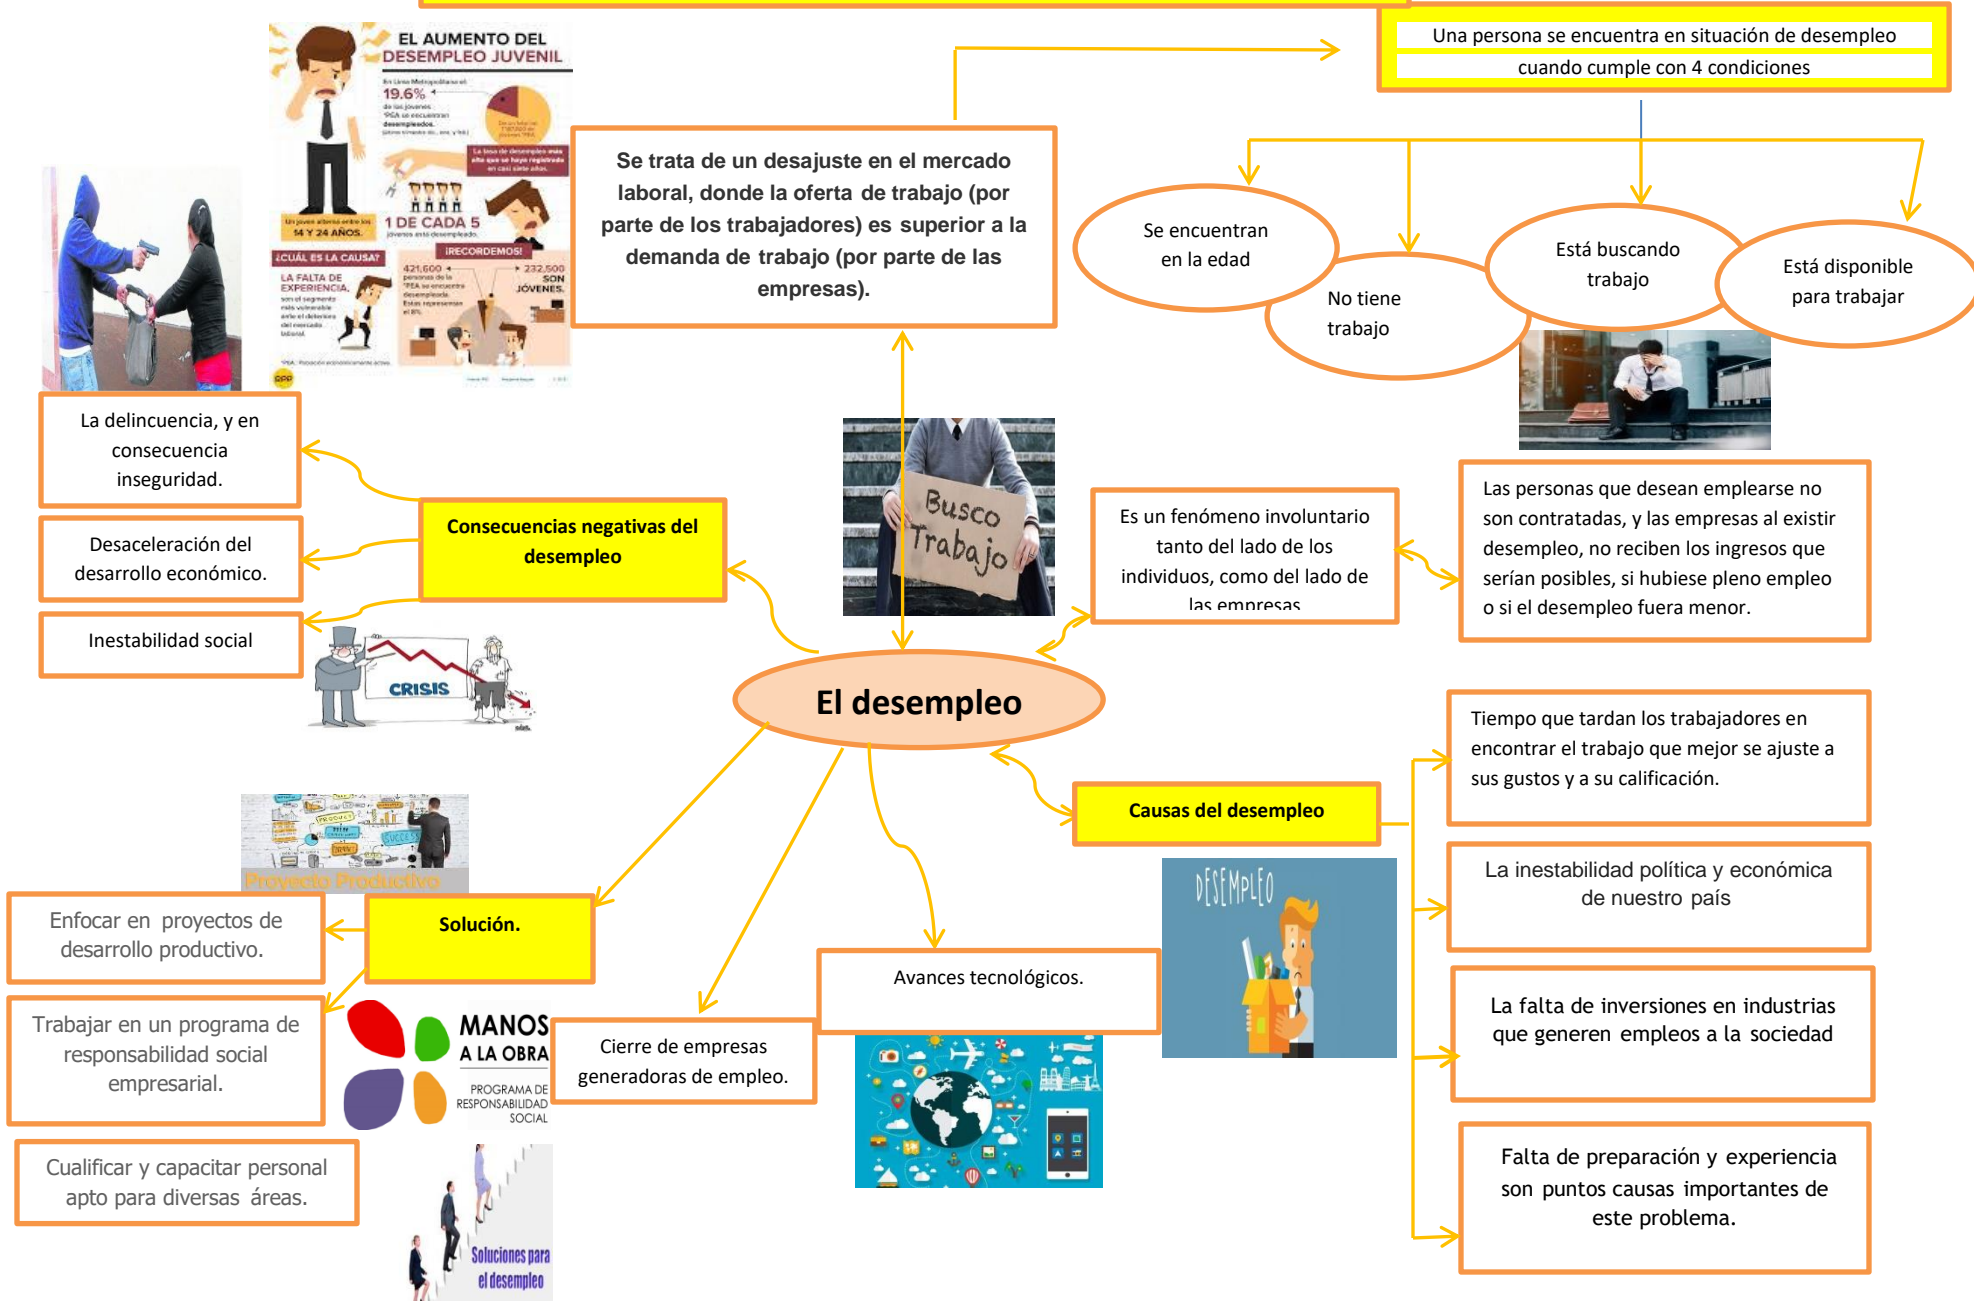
EL AUMENTO DEL DESEMPLEO JUVENIL

19.6%

1 DE CADA 5

¿CUÁL ES LA CAUSA?

LA FALTA DE EXPERIENCIA.

¡RECORDEMOS!

421,600

232,500 SON JÓVENES.

Una persona se encuentra en situación de desempleo cuando cumple con 4 condiciones

Se trata de un desajuste en el mercado laboral, donde la oferta de trabajo (por parte de los trabajadores) es superior a la demanda de trabajo (por parte de las empresas).

Se encuentran en la edad

No tiene trabajo

Está buscando trabajo

Está disponible para trabajar

La delincuencia, y en consecuencia inseguridad.

Desaceleración del desarrollo económico.

Inestabilidad social

Consecuencias negativas del desempleo

Busco Trabajo

CRISIS

Es un fenómeno involuntario tanto del lado de los individuos, como del lado de las empresas

Las personas que desean emplearse no son contratadas, y las empresas al existir desempleo, no reciben los ingresos que serían posibles, si hubiese pleno empleo o si el desempleo fuera menor.

El desempleo

Tiempo que tardan los trabajadores en encontrar el trabajo que mejor se ajuste a sus gustos y a su calificación.

Causas del desempleo

Proyecto Productivo

Enfocar en proyectos de desarrollo productivo.

Solución.

La inestabilidad política y económica de nuestro país

DESEMPLEO

Trabajar en un programa de responsabilidad social empresarial.

MANOS A LA OBRA

PROGRAMA DE RESPONSABILIDAD SOCIAL

Cierre de empresas generadoras de empleo.

Avances tecnológicos.

La falta de inversiones en industrias que generen empleos a la sociedad

Cualificar y capacitar personal apto para diversas áreas.

Soluciones para el desempleo

Falta de preparación y experiencia son puntos causas importantes de este problema.